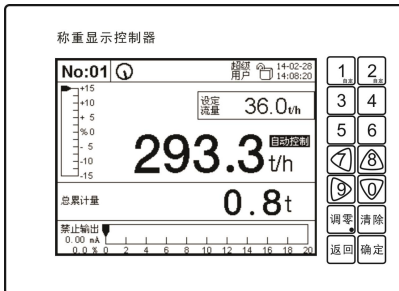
称重显示控制器

No:01

超级用户

14-02-28
14:08:20

+15
+10
+ 5
%0
- 5
-10
-15

设定流量

36.0t/h

自动控制

293.3t/h

总累计量

0.8t

禁止输出
0.00 mA
0.0 %

0 2 4 6 8 10 12 14 16 18 20

1 2
3 4
5 6
7 8
9 0

调零 清除
返回 确定